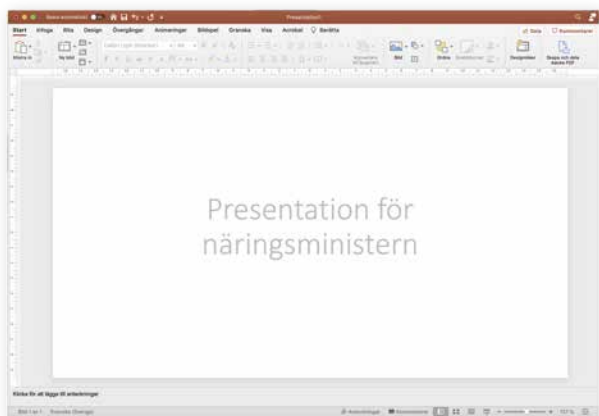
Spara automatiskt

Presentation1

Start Infoga Rita Design Övergångar Animeringar Bildspel Granska Visa Acrobat Berätta

Dela Kommentarer

Klistra in Ny bild Designidéer Skapa och dela Adobe PDF

Presentation för näringsministern

Klicka för att lägga till anteckningar

Bild 1 av 1 Svenska (Sverige) Anteckningar Kommentarer 107 %